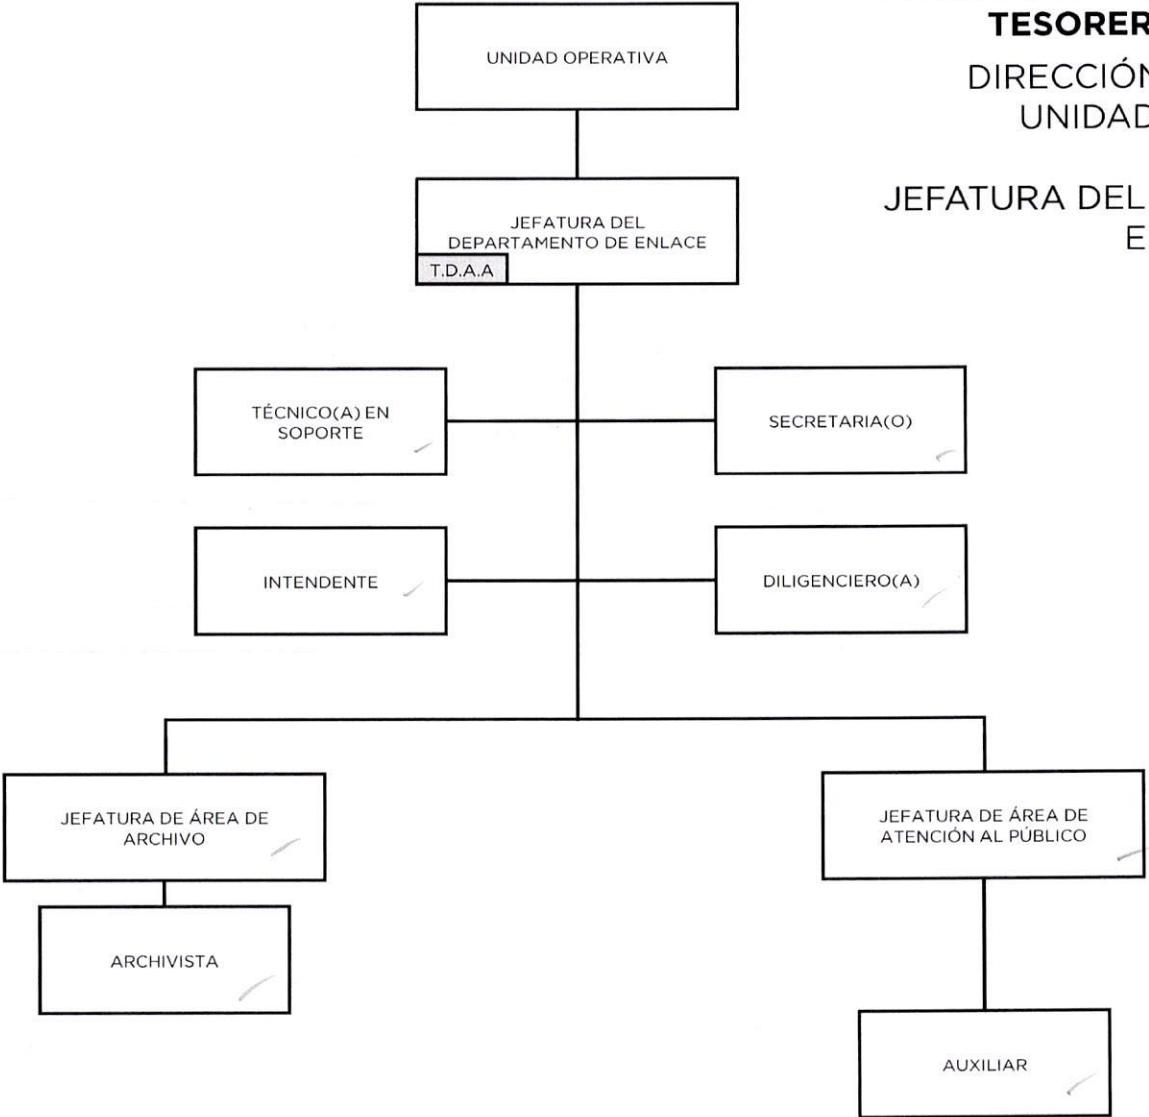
TESORER

DIRECCIÓN
UNIDAD

JEFATURA DEL
E

UNIDAD OPERATIVA

JEFATURA DEL DEPARTAMENTO DE ENLACE

T.D.A.A

TÉCNICO(A) EN SOPORTE

SECRETARIA(O)

INTENDENTE

DILIGENCIERO(A)

JEFATURA DE ÁREA DE ARCHIVO

JEFATURA DE ÁREA DE ATENCIÓN AL PÚBLICO

ARCHIVISTA

AUXILIAR